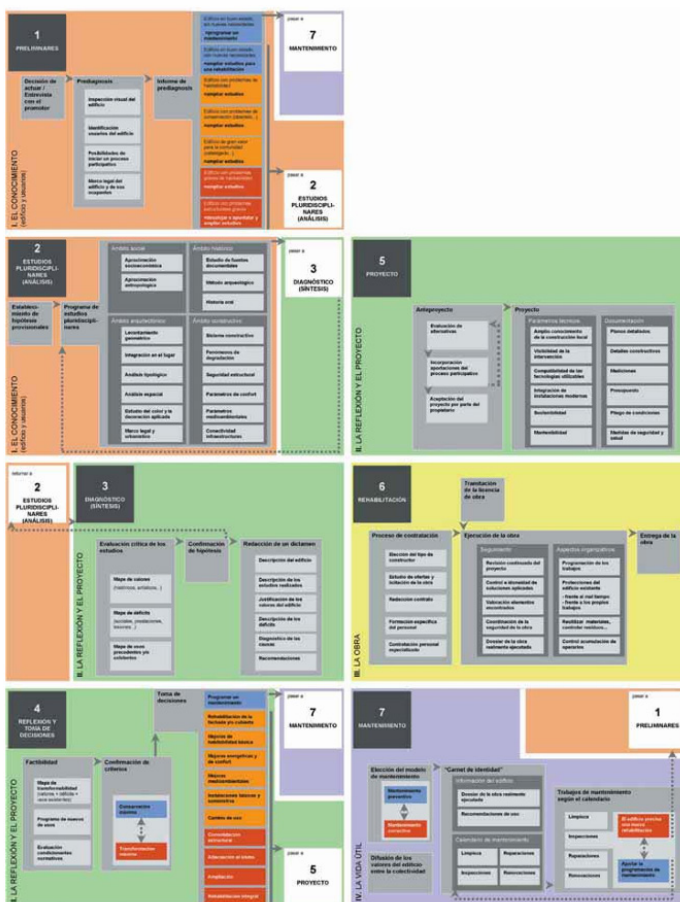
1
PRELIMINARES

Decisión de actuar / Entrevista con el promotor

Prediagnosis

Inspección visual del edificio

Identificación usuarios del edificio

Posibilidades de iniciar un proceso participativo

Marco legal del edificio y de los ocupantes

Informe de prediagnosis

Edificio en buen estado, sin nuevas necesidades
reprogramar mantenimiento

Edificio en buen estado con nuevas necesidades
completar estudios para una rehabilitación

Edificio con problemas de habitabilidad
completar estudios

Edificio con problemas de conservación (deterioro...)
completar estudios

Edificio de gran valor para la comunidad (patrimonio...)
completar estudios

Edificio con problemas previos de mantenimiento
completar estudios

Edificio con problemas estructurales graves
intervenir y apuntalar y ampliar estudios

pasar a
7
MANTENIMIENTO

pasar a
2
ESTUDIOS PLURIDISCIPLINARES (ANÁLISIS)

I. EL CONOCIMIENTO (edificio y usuarios)

2
ESTUDIOS PLURIDISCIPLINARES (ANÁLISIS)

Establecimiento de hipótesis provisionales

Programa de estudios pluridisciplinarios

Ámbito social
Aproximación socioeconómica
Aproximación antropológica

Ámbito histórico
Estudio de fuentes documentales
Método arqueológico
Historia oral

Ámbito arquitectónico
Levantamiento geométrico
Integración en el lugar
Análisis tipológico
Análisis espacial
Estudio del color y la decoración aplicada
Marco legal y urbanístico

Ámbito constructivo
Sistema constructivo
Fenómenos de degradación
Seguridad estructural
Parámetros de confort
Parámetros medioambientales
Conectividad infraestructuras

pasar a
3
DIAGNÓSTICO (SÍNTESIS)

I. EL CONOCIMIENTO (edificio y usuarios)

5
PROYECTO

Anteproyecto
Evaluación de alternativas
Incorporación aportaciones del proceso participativo
Aceptación del proyecto por parte del propietario

Proyecto
Parámetros técnicos
Amplio conocimiento de la construcción local
Viabilidad de la intervención
Compatibilidad de las tecnologías utilizadas
Integración de instalaciones modernas
Sostenibilidad
Mantenibilidad

Documentación
Planos detallados
Detalles constructivos
Mediciones
Presupuesto
Pliego de condiciones
Medidas de seguridad y salud

II. LA REFLEXIÓN Y EL PROYECTO

retornar a
2
ESTUDIOS PLURIDISCIPLINARES (ANÁLISIS)

3
DIAGNÓSTICO (SÍNTESIS)

Evaluación crítica de los estudios
Mapa de valores (históricos, artísticos...)
Mapa de déficits (sociales, postdecisivos, técnicos...)
Mapa de usos precedentes y/o existentes

Confirmación de hipótesis

Redacción de un dictamen
Descripción del edificio
Descripción de los estudios realizados
Justificación de los valores del edificio
Descripción de los déficits
Diagnóstico de las causas
Recomendaciones

II. LA REFLEXIÓN Y EL PROYECTO

6
REHABILITACIÓN

Tramitación de la licencia de obra

Proceso de contratación
Elección del tipo de constructor
Estudio de ofertas y licitación de la obra
Redacción contrato
Formación específica del personal
Contratación personal especializado

Ejecución de la obra
Seguimiento
Revisión continuada del proyecto
Control e idoneidad de soluciones aplicadas
Valoración elementos escondidos
Coordinación de la seguridad de la obra
Dossier de la obra realmente ejecutada

Aspectos organizativos
Programación de los trabajos
Protecciones del edificio existente
- frente al mal tiempo
- frente a los propios trabajos
Reutilizar materiales, controlar residuos...
Control acumulación de operarios

Entrega de la obra

III. LA OBRA

4
REFLEXIÓN Y TOMA DE DECISIONES

Factibilidad
Mapa de transformabilidad (valores + déficits + usos existentes)
Programa de nuevos de usos
Evaluación condicionantes normativos

Confirmación de criterios
Conservación máxima
Transformación máxima

Toma de decisiones

Programar un mantenimiento
Rehabilitación de la fachada y/o cubierta
Mejoras de habitabilidad básica
Mejoras energéticas y de confort
Mejoras mantenimiento
Instalaciones básicas y suministros
Cambio de uso
Consolidación estructural
Intervención en su totalidad
Ampliación
Rehabilitación integral

pasar a
7
MANTENIMIENTO

pasar a
5
PROYECTO

II. LA REFLEXIÓN Y EL PROYECTO

7
MANTENIMIENTO

pasar a
1
PRELIMINARES

Elección del modelo de mantenimiento
Mantenimiento preventivo
Mantenimiento correctivo

Difusión de los valores del edificio entre la colectividad

"Carnet de identidad"
Información del edificio
Dossier de la obra realmente ejecutada
Recomendaciones de uso

Calendario de mantenimiento
Limpieza
Reparaciones
Inspecciones
Renovaciones

Trabajos de mantenimiento según el calendario
Limpieza
Inspecciones
Reparaciones
Renovaciones
El edificio precisa una nueva rehabilitación
Ajustar la programación de mantenimiento

IV. LA VIDA ÚTIL